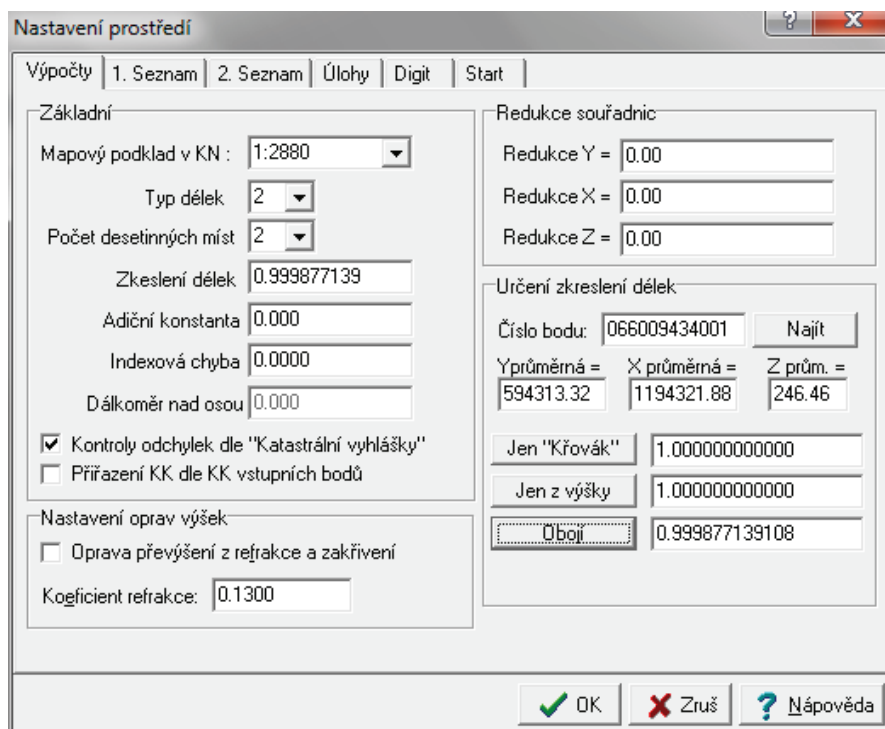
Nastavení prostředí

? X

Výpočty | 1. Seznam | 2. Seznam | Úlohy | Digit | Start

Základní

Mapový podklad v KN : 1:2880

Typ délek 2

Počet desetinných míst 2

Zkeslení délek 0.999877139

Adiční konstanta 0.000

Indexová chyba 0.0000

Dálkoměr nad osou 0.000

Kontroly odchylek dle "Katastrální vyhlášky"

Přiřazení KK dle KK vstupních bodů

Nastavení oprav výšek

Oprava převýšení z refrakce a zakřivení

Koeficient refrakce: 0.1300

Redukce souřadnic

Redukce Y = 0.00

Redukce X = 0.00

Redukce Z = 0.00

Určení zkreslení délek

Číslo bodu: 066009434001 Najít

Yprůměrná = 594313.32

X průměrná = 1194321.88

Z prům. = 246.46

Jen "Křovák" 1.000000000000

Jen z výšky 1.000000000000

Obojí 0.999877139108

OK

Zruš

Nápověda